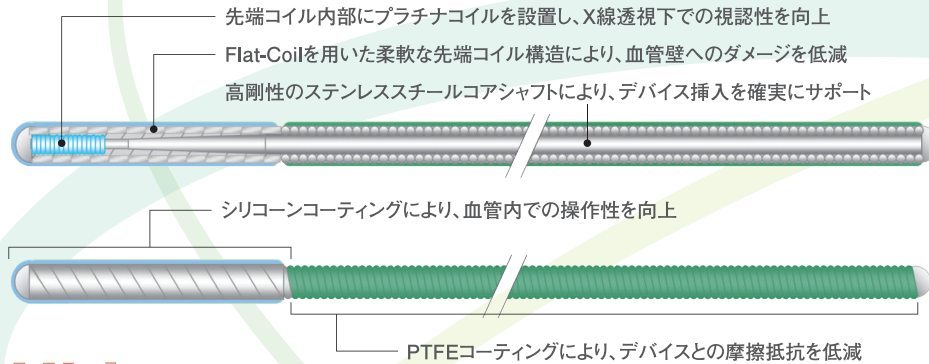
先端コイル内部にプラチナコイルを設置し、X線透視下での視認性を向上

Flat-Coilを用いた柔軟な先端コイル構造により、血管壁へのダメージを低減

高剛性のステンレススチールコアシャフトにより、デバイス挿入を確実にサポート

シリコーンコーティングにより、血管内での操作性を向上

PTFEコーティングにより、デバイスとの摩擦抵抗を低減